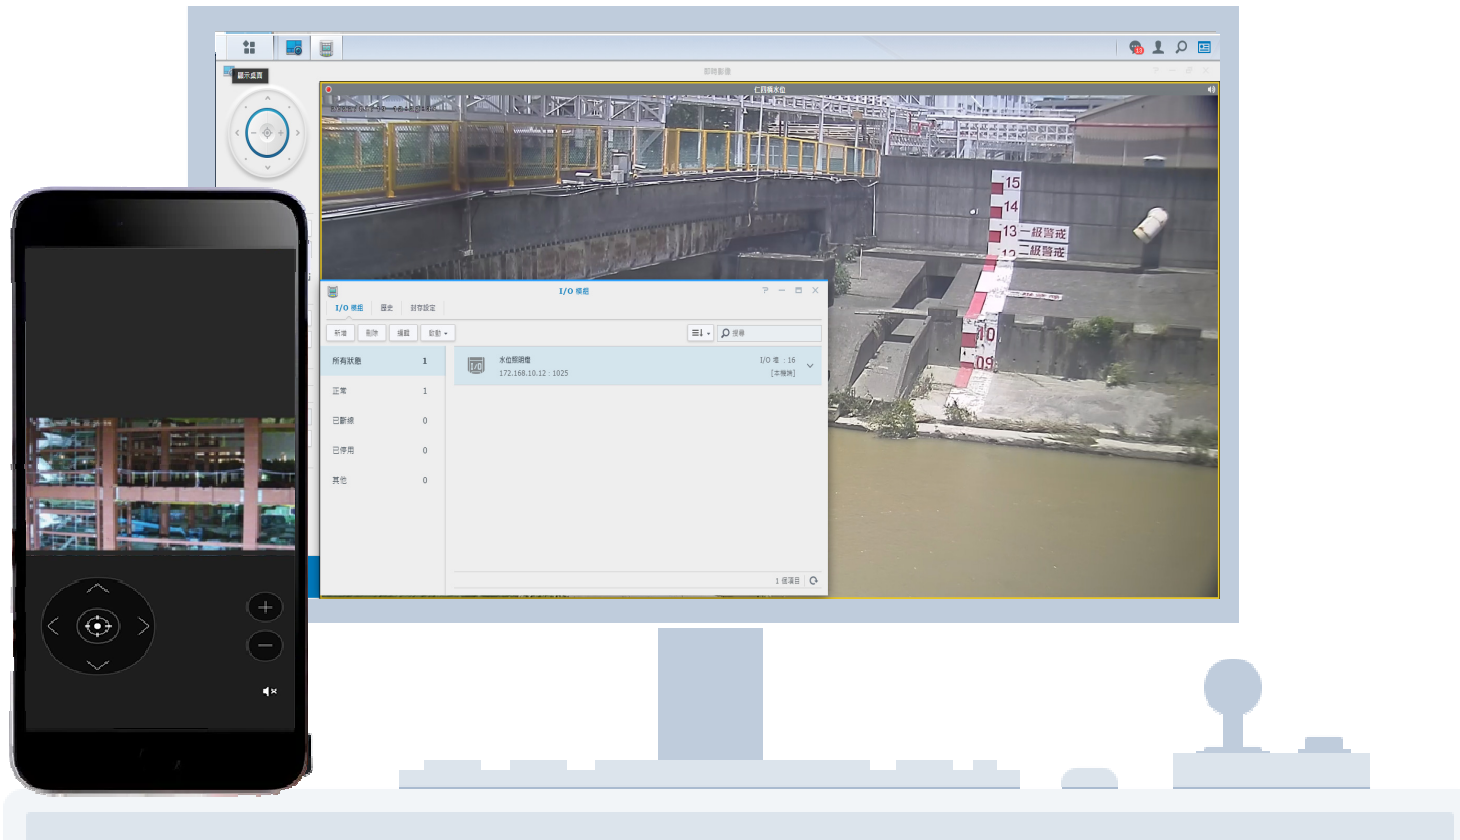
顯示桌面

即時影像

仁貝橋水位

15
14
13 一級警戒
12 二級警戒
10
09

I/O 模組

I/O 模組 歷史 設定

新增 刪除 編輯 啟動

搜尋

所有狀態 1
正常 1
已斷線 0
已停用 0
其他 0

水位預測器
172.168.10.12 : 1025
I/O 埠 : 16
[未錄製]

1 個項目